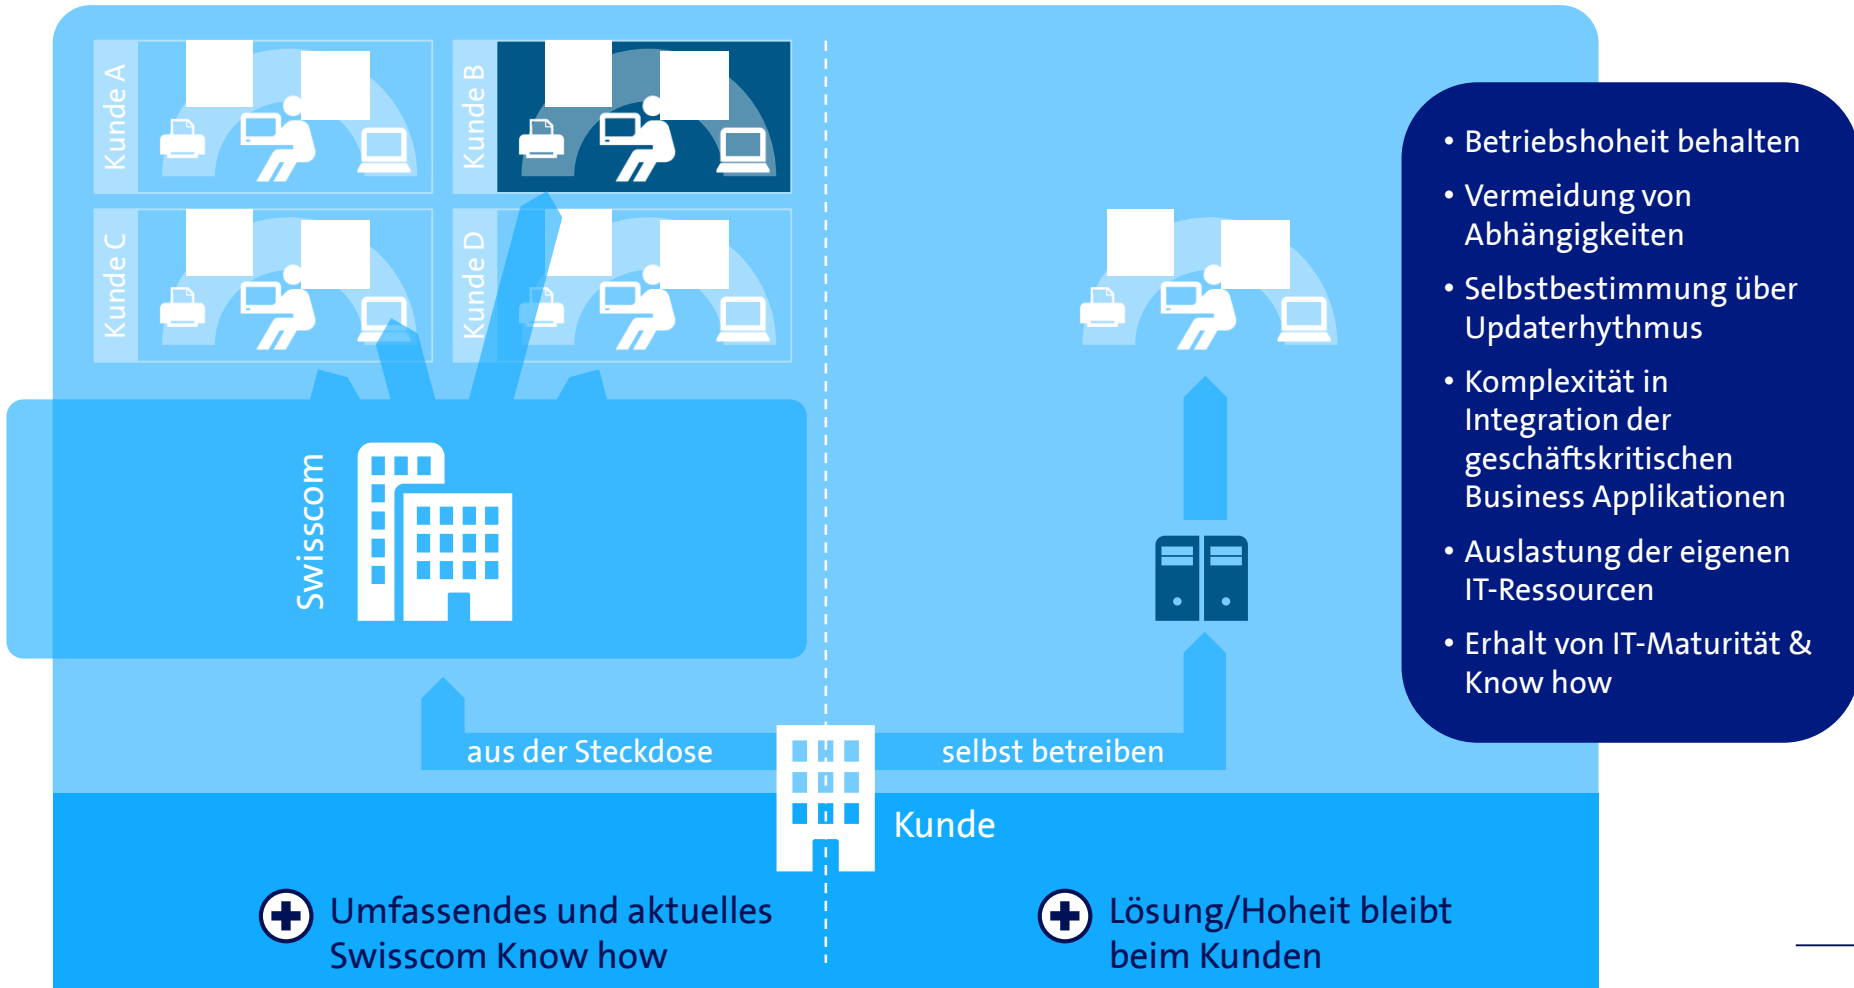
Kunde A

Kunde B

Kunde C

Kunde D

Swisscom

• Betriebshoheit behalten

• Vermeidung von Abhängigkeiten

• Selbstbestimmung über Updaterhythmus

• Komplexität in Integration der geschäftskritischen Business Applikationen

• Auslastung der eigenen IT-Ressourcen

• Erhalt von IT-Maturität & Know how

aus der Steckdose

selbst betreiben

Kunde

Umfassendes und aktuelles Swisscom Know how

Lösung/Hoheit bleibt beim Kunden